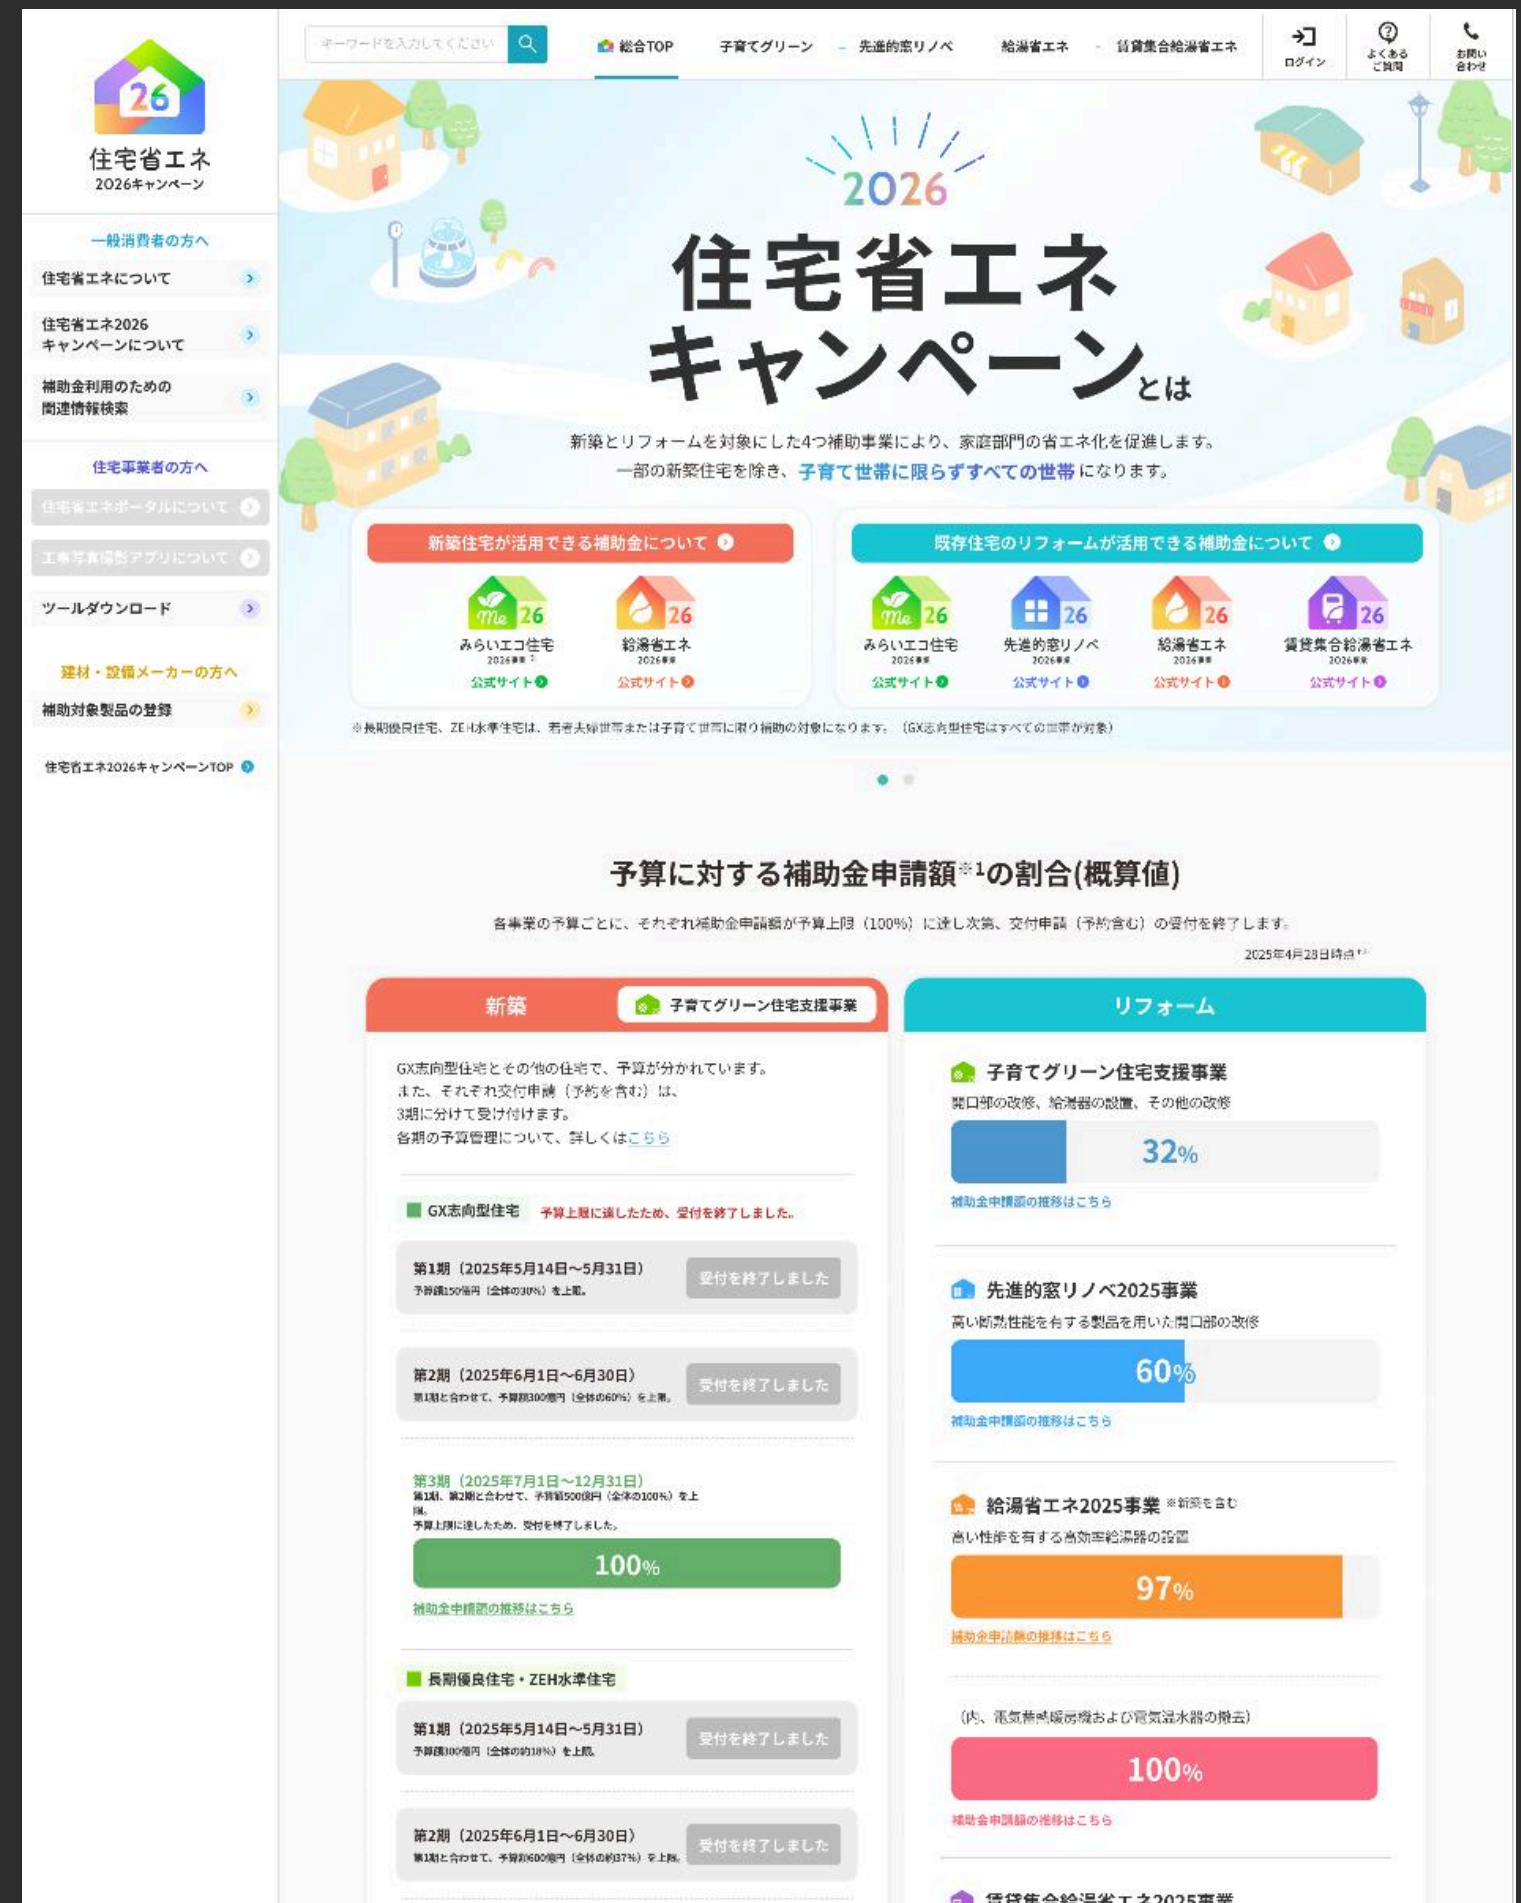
26
住宅省エネ
2026キャンペーン

一般消費者の方へ
住宅省エネについて
住宅省エネ2026キャンペーンについて
補助金利用のための関連情報検索

住宅事業者の方へ
住宅省エネポータルについて
工事写真撮影アプリについて
ツールダウンロード

建材・設備メーカーの方へ
補助対象製品の登録

住宅省エネ2026キャンペーンTOP

キーワードを入力してください
総合TOP
子育てグリーン
先進的窓リノベ
給湯省エネ
賃貸集合給湯省エネ
ログイン
よくあるご質問
お問い合わせ

2026
住宅省エネキャンペーンとは

新築とリフォームを対象にした4つ補助事業により、家庭部門の省エネ化を促進します。
一部の新築住宅を除き、子育て世帯に限らずすべての世帯になります。

新築住宅が活用できる補助金について
みらいエコ住宅 2026事業 公式サイト
給湯省エネ 2026事業 公式サイト

既存住宅のリフォームが活用できる補助金について
みらいエコ住宅 2026事業 公式サイト
先進的窓リノベ 2026事業 公式サイト
給湯省エネ 2026事業 公式サイト
賃貸集合給湯省エネ 2026事業 公式サイト

※長期優良住宅、ZEH水準住宅は、若者夫婦世帯または子育て世帯に限り補助の対象になります。(GX志向型住宅はすべての世帯が対象)

予算に対する補助金申請額※1の割合(概算値)

各事業の予算ごとに、それぞれ補助金申請額が予算上限(100%)に達し次第、交付申請(予約含む)の受付を終了します。

2025年4月28日時点※2

新築　子育てグリーン住宅支援事業

GX志向型住宅とその他の住宅で、予算が分かれています。
また、それぞれ交付申請(予約を含む)は、3期に分けて受け付けます。
各期の予算管理について、詳しくはこちら

GX志向型住宅　予算上限に達したため、受付を終了しました。

第1期(2025年5月14日～5月31日)
予算額150億円(全体の30%)を上限。
受付を終了しました

第2期(2025年6月1日～6月30日)
第1期と合わせて、予算額300億円(全体の60%)を上限。
受付を終了しました

第3期(2025年7月1日～12月31日)
第1期、第2期と合わせて、予算額500億円(全体の100%)を上限。
予算上限に達したため、受付を終了しました。
100%
補助金申請額の推移はこちら

長期優良住宅・ZEH水準住宅

第1期(2025年5月14日～5月31日)
予算額100億円(全体の約18%)を上限。
受付を終了しました

第2期(2025年6月1日～6月30日)
第1期と合わせて、予算額600億円(全体の約37%)を上限。
受付を終了しました

リフォーム

子育てグリーン住宅支援事業
開口部の改修、給湯器の設置、その他の改修
32%
補助金申請額の推移はこちら

先進的窓リノベ2025事業
高い断熱性能を有する製品を用いた開口部の改修
60%
補助金申請額の推移はこちら

給湯省エネ2025事業 ※新築を含む
高い性能を有する高効率給湯器の設置
97%
補助金申請額の推移はこちら

(内、電気蓄熱暖房機および電気温水器の撤去)
100%
補助金申請額の推移はこちら

賃貸集合給湯省エネ2025事業